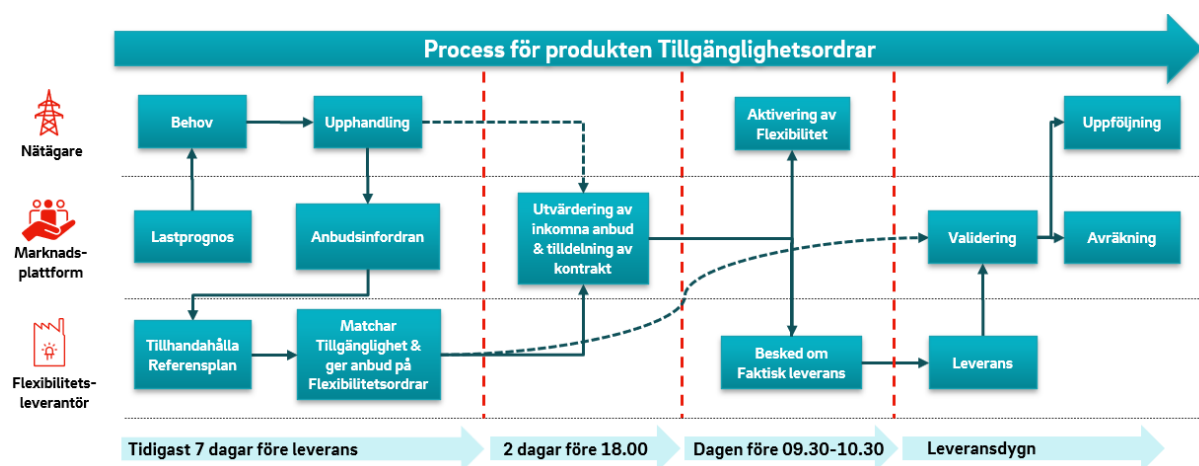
Process för produkten Tillgänglighetsordrar

Nätägare

Marknadsplattform

Flexibilitetsleverantör

Behov

Upphandling

Lastprognos

Anbudsinfordran

Tillhandahålla Referensplan

Matchar Tillgänglighet & ger anbud på Flexibilitetsordrar

Utvärdering av inkomna anbud & tilldelning av kontrakt

Aktivering av Flexibilitet

Besked om Faktisk leverans

Validering

Leverans

Uppföljning

Avräkning

Tidigast 7 dagar före leverans

2 dagar före 18.00

Dagen före 09.30-10.30

Leveransdygn